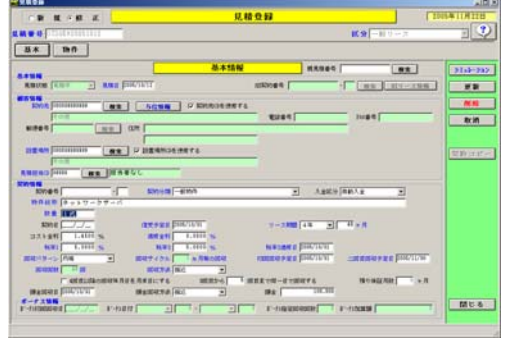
見積登録

○新規 ○修正

見積登録

2005年11月22日

見積番号

区分 一般リース

基本 物件

基本情報

見積期番号 検索

基本情報

見積状態 見積中 見積日 2005/10/12

日付番号

顧客情報

契約先 検索 与信情報 契約先のみ使用する

電話番号

FAX番号

郵便番号 検索 住所

設置場所 検索 設置場所のみを使用する

担当店舗 検索

契約情報

契約番号

契約分類 一般物件

入金区分 自動入金

物件名称 ネットワークサーバ

数量 1式

契約金

リース期間 4年 48ヶ月

コスト金利 1.600 %

料率1 0.0000 %

料率2 0.0000 %

回収パターン 月額

回収サイクル 1ヶ月毎の回収

回収期間 1 回

保守料

ボーナス情報

ボーナス回収月

ボーナス回数

ボーナス加算額

シミュレーション

更新

削除

取消

見積書コピー

閉じる